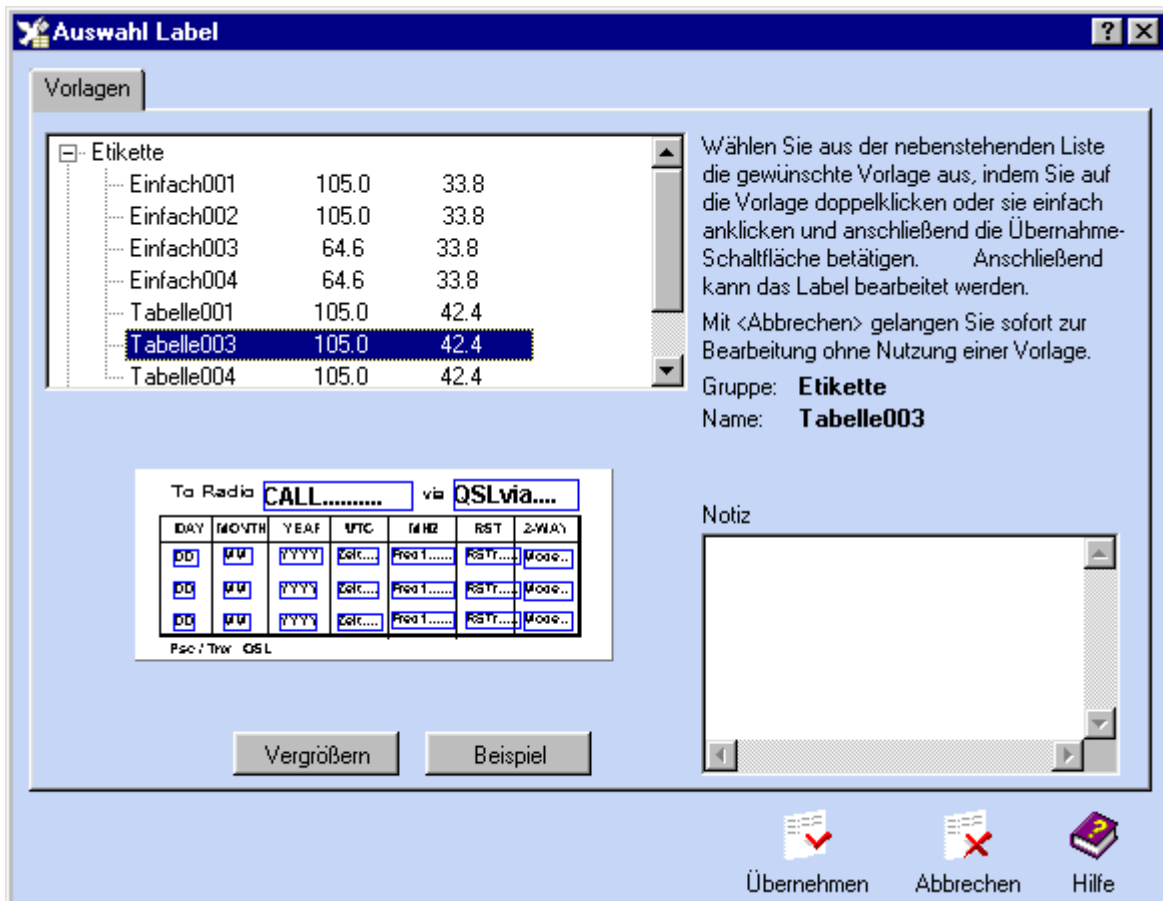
Auswahl Label

? X

Vorlagen

Etikette
Einfach001 105.0 33.8
Einfach002 105.0 33.8
Einfach003 64.6 33.8
Einfach004 64.6 33.8
Tabelle001 105.0 42.4
Tabelle003 105.0 42.4
Tabelle004 105.0 42.4

Wählen Sie aus der nebenstehenden Liste die gewünschte Vorlage aus, indem Sie auf die Vorlage doppelklicken oder sie einfach anklicken und anschließend die Übernahme-Schaltfläche betätigen. Anschließend kann das Label bearbeitet werden.

Mit <Abbrechen> gelangen Sie sofort zur Bearbeitung ohne Nutzung einer Vorlage.

Gruppe: **Etikette**
Name: **Tabelle003**

To Radio CALL.......... via QSLvia....

| DAY | MONTH | YEAR | UTC | MHZ | RST | 2-WAY |
|---|---|---|---|---|---|---|
| DD | MM | YYYY | Zeit.... | Freq1...... | RSTr..... | Mode.. |
| DD | MM | YYYY | Zeit.... | Freq1...... | RSTr..... | Mode.. |
| DD | MM | YYYY | Zeit.... | Freq1...... | RSTr..... | Mode.. |

Psc / Tnx QSL

Notiz

Vergrößern
Beispiel

Übernehmen
Abbrechen
Hilfe